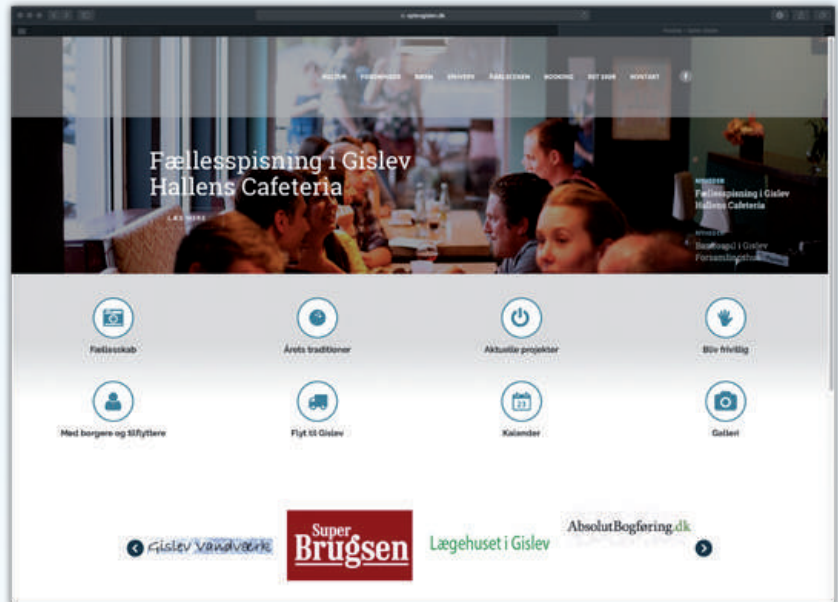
gislevsogn.dk

NYHEDER FORENINGER BØRN ERHVERV FÆLLESSKAB BOOKING DET SKER KONTAKT

Fællesspisning i Gislev Hallens Cafeteria

LÆS MERE

NYHEDER
Fællesspisning i Gislev Hallens Cafeteria

NYHEDER
Banko spil i Gislev Forsamlingshus

Fællesskab

Årets traditioner

Aktuelle projekter

Bliv frivillig

Med borgere og tilflyttere

Flyt til Gislev

Kalender

Galleri

Gislev Vandværk

Super Brugsen

Lægehuset i Gislev

AbsolutBogføring.dk